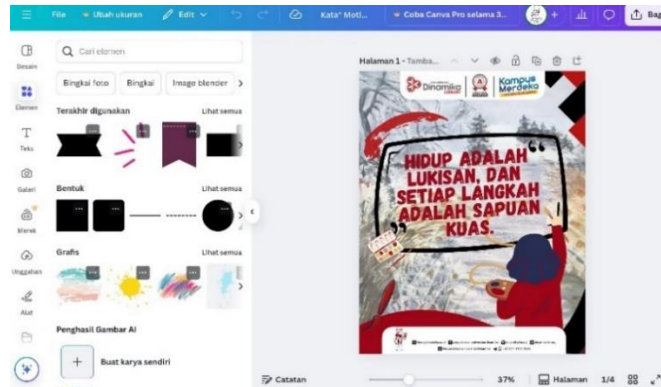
File  Ubah ukuran  Edit  Kata² Moti...  Coba Canva Pro selama 3...  Bag

Desain
Elemen
Teks
Galeri
Merek
Unggahan
Alat

Cari elemen

Bingkai foto  Bingkai  Image blender

Terakhir digunakan  Lihat semua

Bentuk  Lihat semua

Grafis  Lihat semua

Penghasil Gambar AI

Buat karya sendiri

Halaman 1 - Tamba...

Dinamika

Kampus Merdeka

HIDUP ADALAH LUKISAN, DAN SETIAP LANGKAH ADALAH SAPUAN KUAS.

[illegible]

Catatan  37%  Halaman  1/4